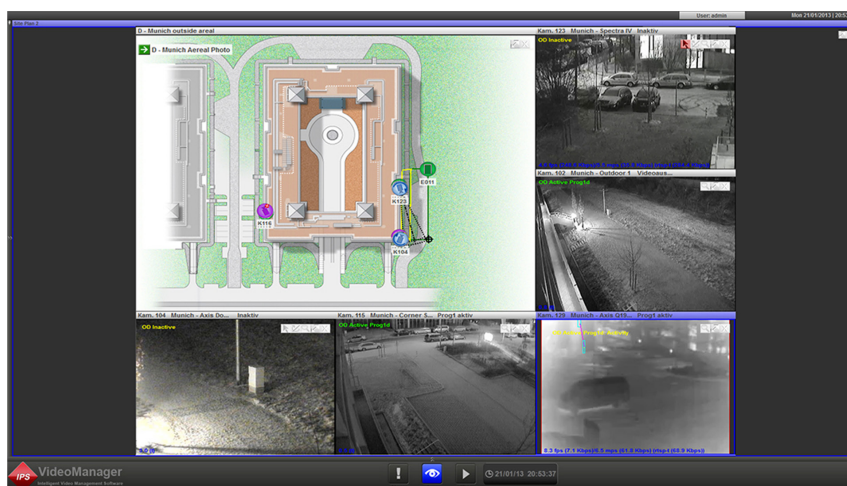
User: admin
Mon 21/01/2013 | 20:5

Site Plan 2

D - Munich outside areal

D - Munich Aereal Photo

E011

K123

K116

K104

Kam. 123 Munich - Spectra IV Inaktiv

OD Inactive

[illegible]

Kam. 102 Munich - Outdoor 1 Videoaus...

OD Active Prog1d

Kam. 104 Munich - Axis Do... Inaktiv

OD Inactive

Kam. 115 Munich - Corner S... Prog1 aktiv

OD Active Prog1d

Kam. 126 Munich - Axis Q19... Prog1 aktiv

OD Active Prog1d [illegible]

8.3 fps (7.1 Kbps)6.5 mps (61.8 Kbps) (68.8 Kbps)

IPS VideoManager
Intelligent Video Management Software

21/01/13 20:53:37